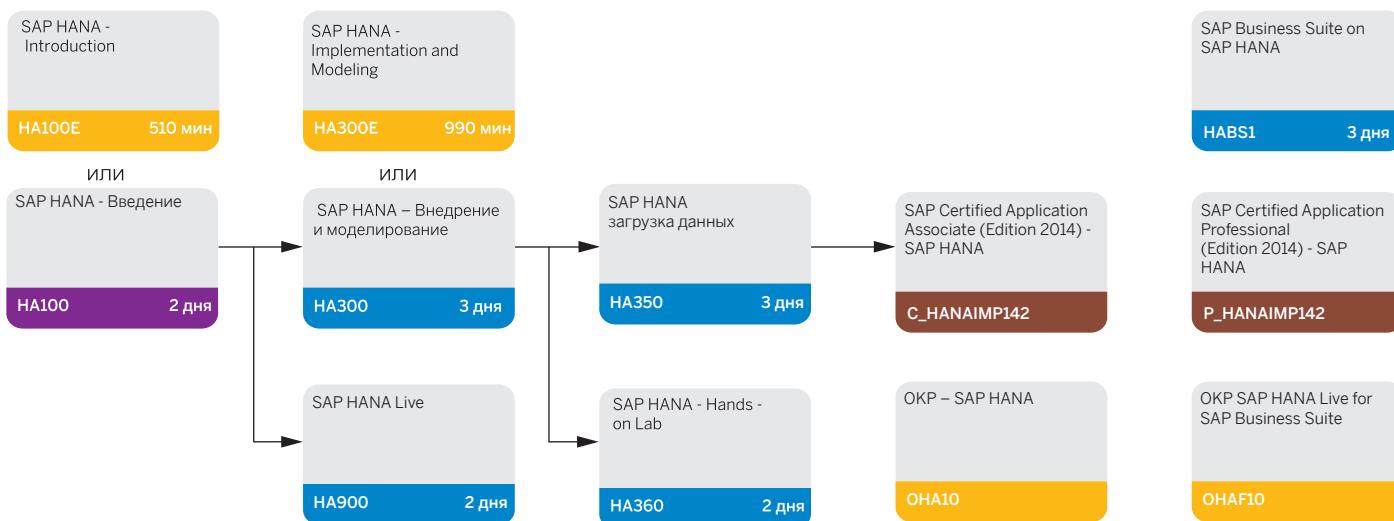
SAP HANA - Introduction

HA100E 510 мин

ИЛИ

SAP HANA - Введение

HA100 2 дня

SAP HANA - Implementation and Modeling

HA300E 990 мин

ИЛИ

SAP HANA – Внедрение и моделирование

HA300 3 дня

SAP HANA Live

HA900 2 дня

SAP HANA загрузка данных

HA350 3 дня

SAP HANA - Hands - on Lab

HA360 2 дня

SAP Certified Application Associate (Edition 2014) - SAP HANA

C_HANAIMP142

OKP – SAP HANA

OHA10

SAP Business Suite on SAP HANA

HABS1 3 дня

SAP Certified Application Professional (Edition 2014) - SAP HANA

P_HANAIMP142

OKP SAP HANA Live for SAP Business Suite

OHAF10